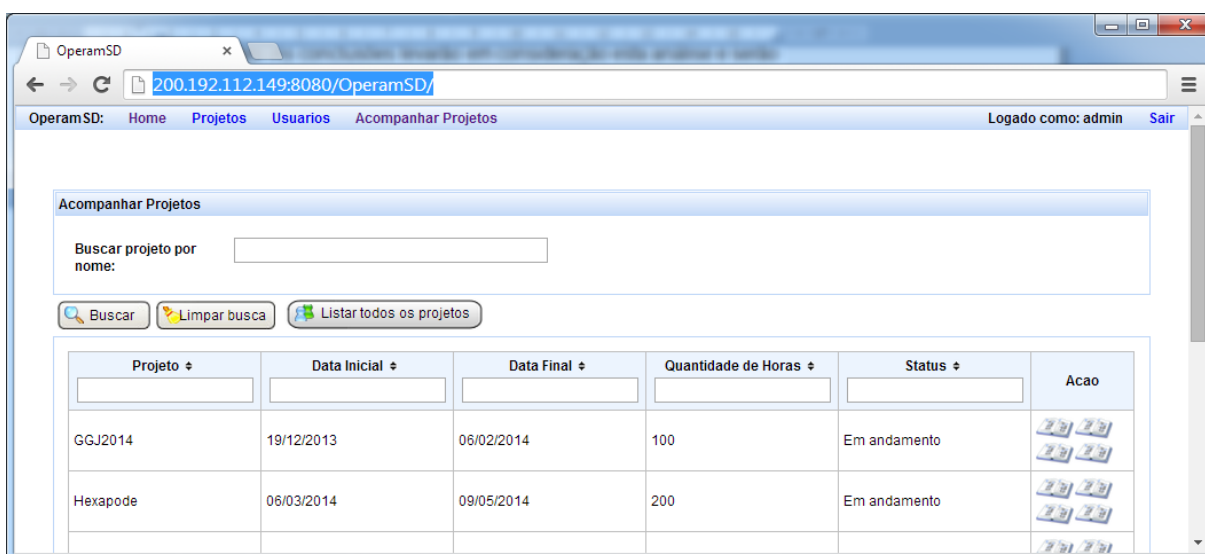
OperamSD ×

200.192.112.149:8080/OperamSD/

OperamSD: Home Projetos Usuarios Acompanhar Projetos Logado como: admin Sair

Acompanhar Projetos

Buscar projeto por nome:

Buscar Limpar busca Listar todos os projetos

| Projeto ⬍ | Data Inicial ⬍ | Data Final ⬍ | Quantidade de Horas ⬍ | Status ⬍ | Acao |
|---|---|---|---|---|---|
| GGJ2014 | 19/12/2013 | 06/02/2014 | 100 | Em andamento | |
| Hexapode | 06/03/2014 | 09/05/2014 | 200 | Em andamento | |